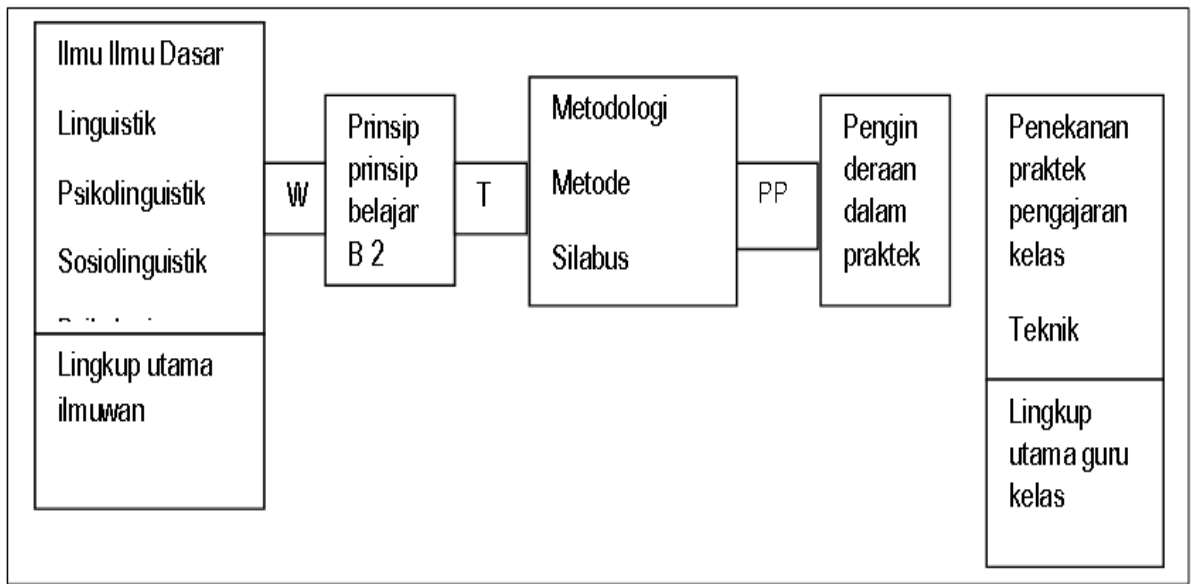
Ilmu Ilmu Dasar

Linguistik

Psikolinguistik

Sosiolinguistik

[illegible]

Lingkup utama ilmuwan

W

Prinsip prinsip belajar B 2

T

Metodologi

Metode

Silabus

PP

Pengin deraan dalam praktek

Penekanan praktek pengajaran kelas

Teknik

Lingkup utama guru kelas